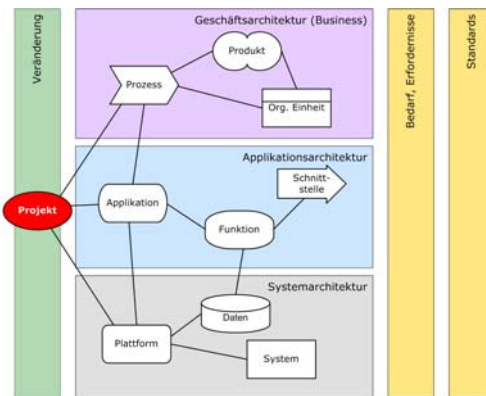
Veränderung

Geschäftsarchitektur (Business)

Produkt

Prozess

Org. Einheit

Applikationsarchitektur

Schnittstelle

Projekt

Applikation

Funktion

Systemarchitektur

Daten

Plattform

System

Bedarf, Erfordernisse

Standards